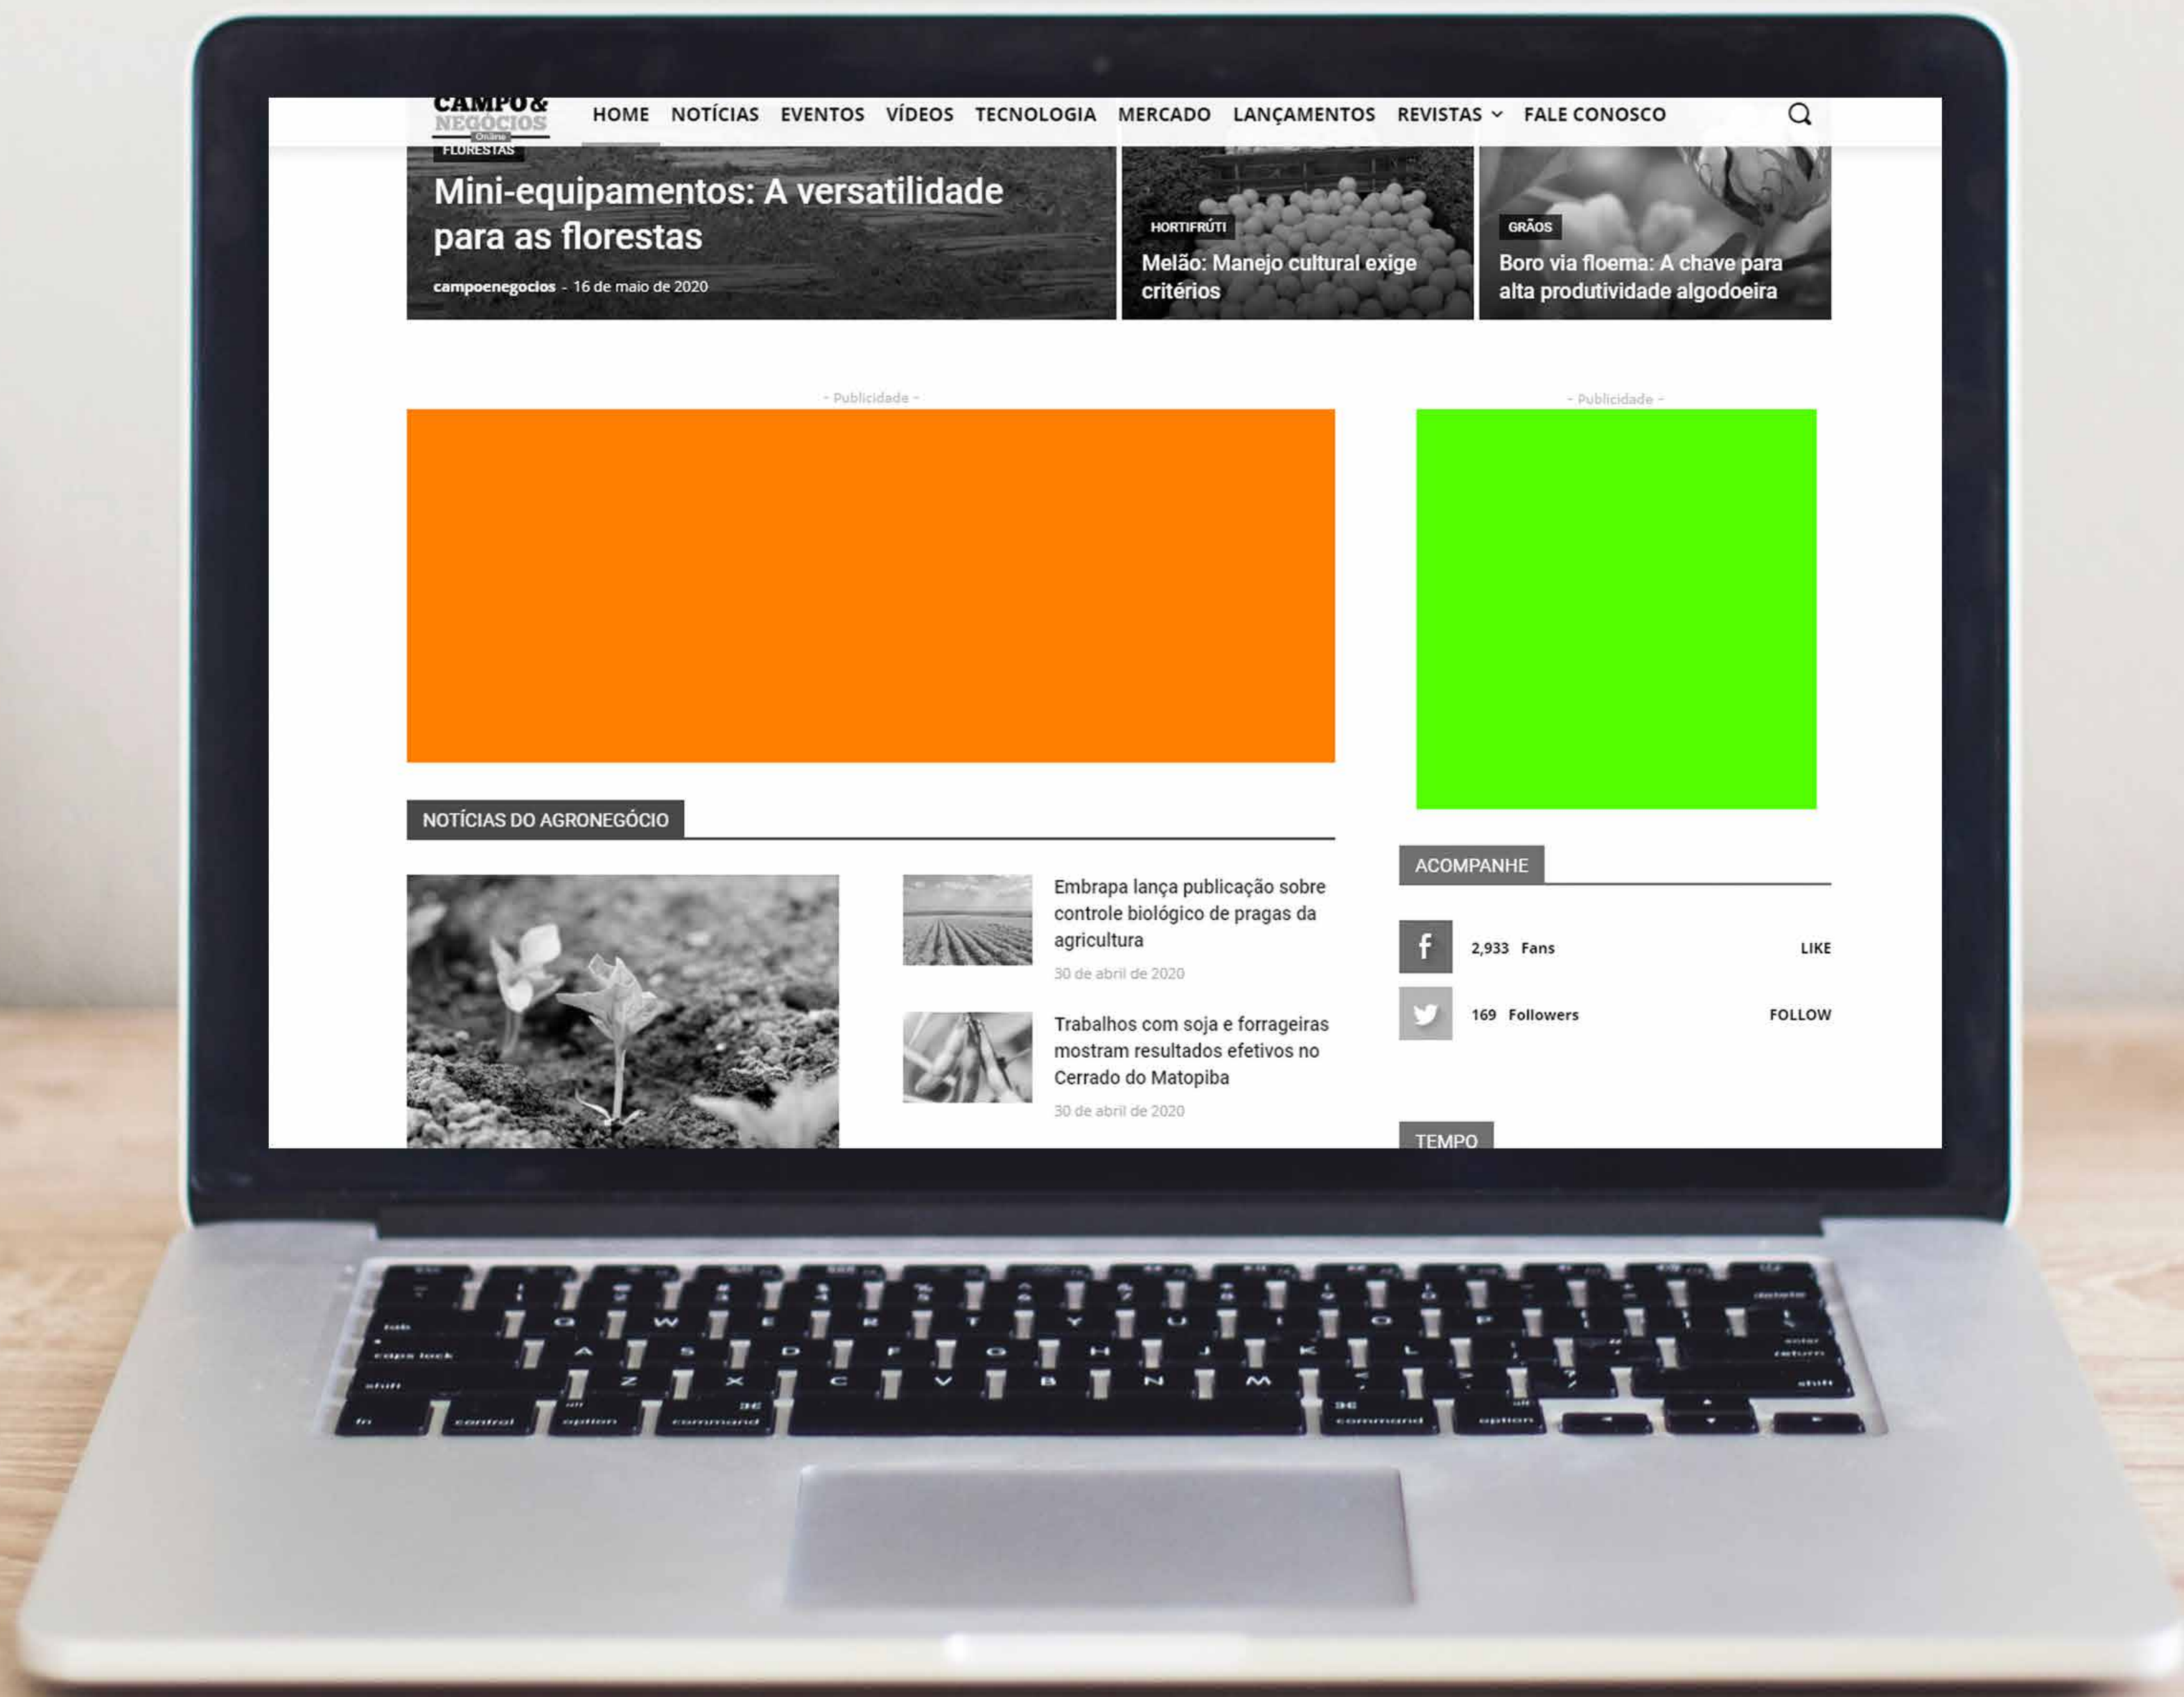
CAMPO & NEGÓCIOS Online

HOME NOTÍCIAS EVENTOS VÍDEOS TECNOLOGIA MERCADO LANÇAMENTOS REVISTAS FALE CONOSCO

FLORESTAS
Mini-equipamentos: A versatilidade para as florestas
campoenegocios - 16 de maio de 2020

HORTIFRÚTI
Melão: Manejo cultural exige critérios

GRÃOS
Boro via floema: A chave para alta produtividade algodoeira

- Publicidade -

- Publicidade -

NOTÍCIAS DO AGRONEGÓCIO

Embrapa lança publicação sobre controle biológico de pragas da agricultura
30 de abril de 2020

Trabalhos com soja e forrageiras mostram resultados efetivos no Cerrado do Matopiba
30 de abril de 2020

ACOMPANHE

2,933 Fans LIKE

169 Followers FOLLOW

TEMPO